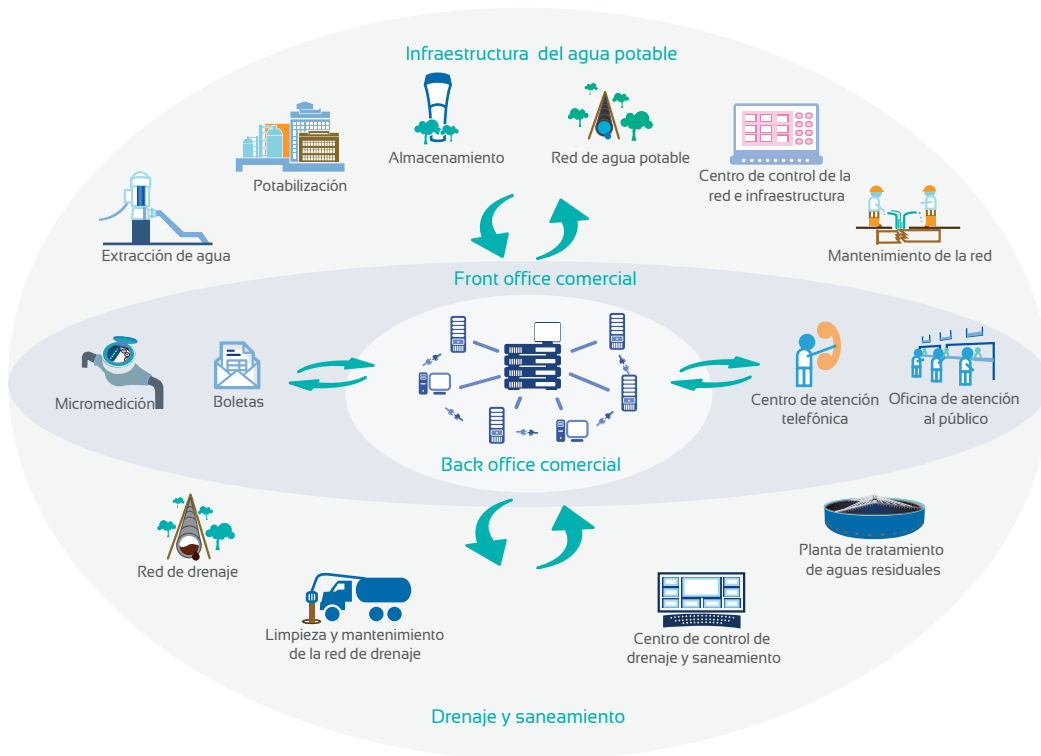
Infraestructura del agua potable

Potabilización

Almacenamiento

Red de agua potable

Centro de control de la red e infraestructura

Extracción de agua

Mantenimiento de la red

Front office comercial

Micromedición

Boletas

Centro de atención telefónica

Oficina de atención al público

Back office comercial

Red de drenaje

Planta de tratamiento de aguas residuales

Limpieza y mantenimiento de la red de drenaje

Centro de control de drenaje y saneamiento

Drenaje y saneamiento